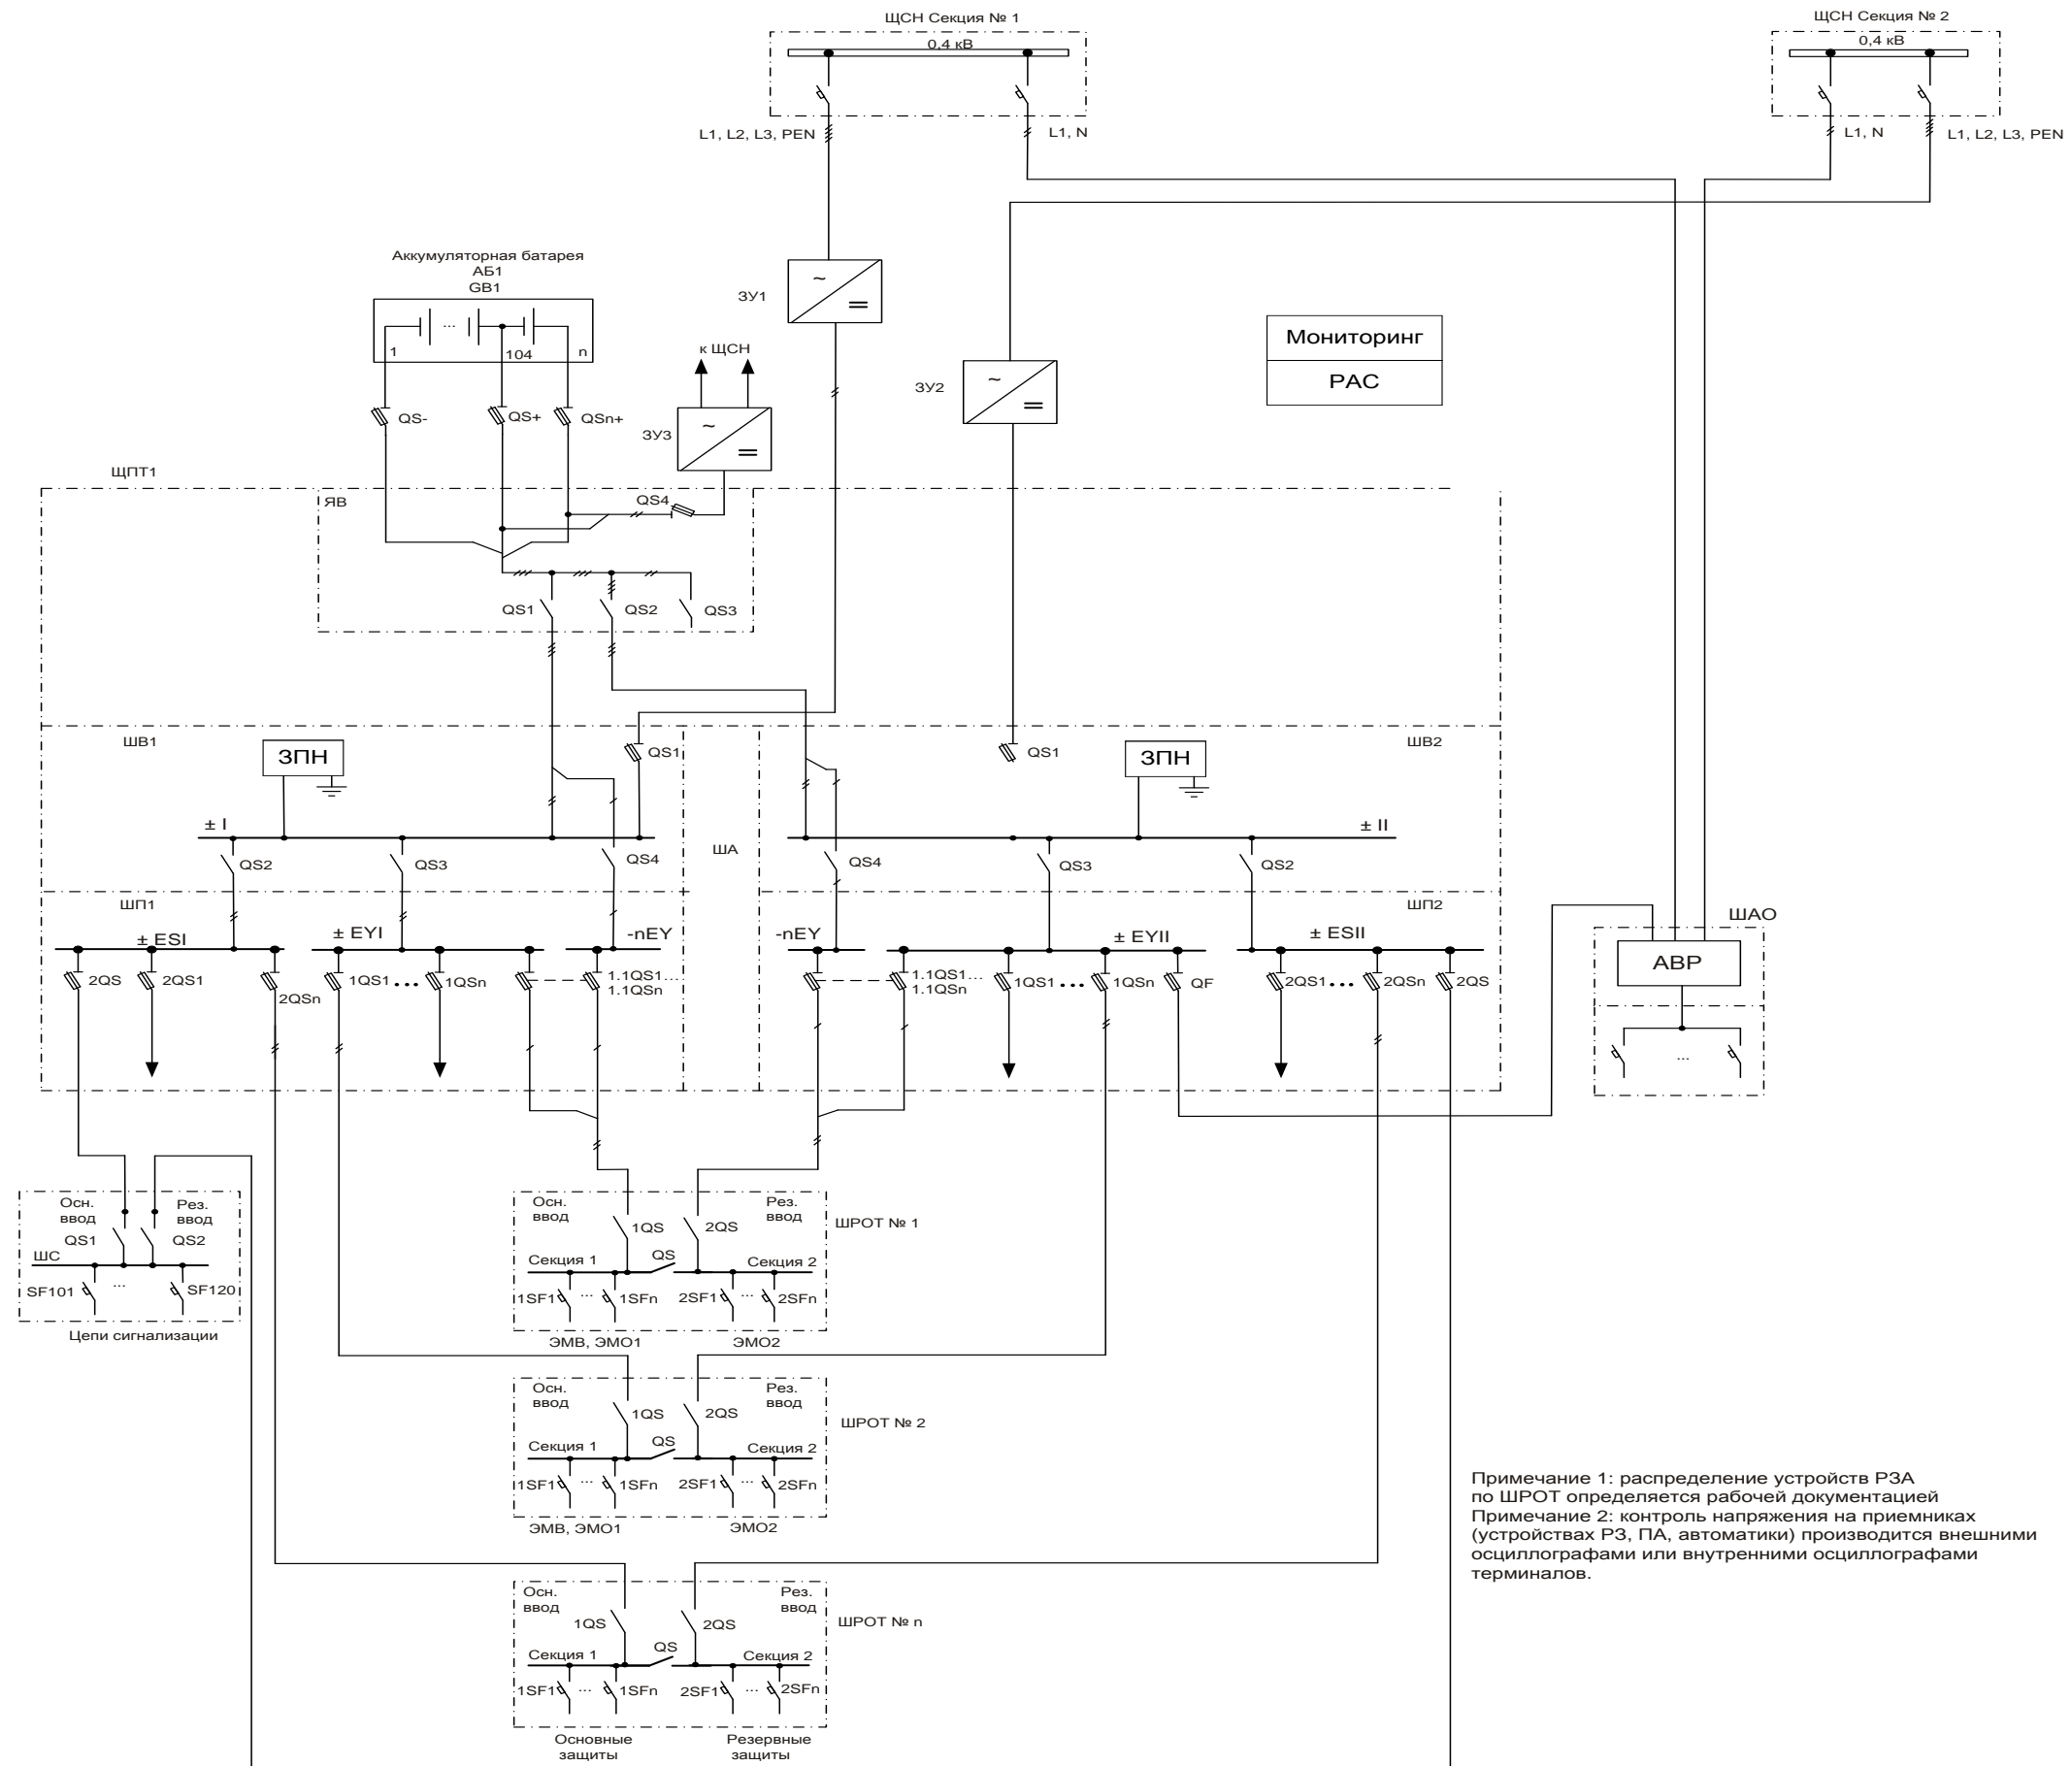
ЩСН Секция № 1
0,4 кВ
L1, L2, L3, PEN
L1, N

ЩСН Секция № 2
0,4 кВ
L1, N
L1, L2, L3, PEN

Аккумуляторная батарея
АБ1
GB1
1
...
104
n

ЗУ1
~
=

к ЩСН
ЗУ3
~
=

ЗУ2
~
=

Мониторинг
РАС

QS-
QS+
QSn+

ЩПТ1
ЯВ
QS4
QS1
QS2
QS3

ШВ1
ЗПН
QS1
± I
QS2
QS3
QS4

ША

QS1
ШВ2
ЗПН
± II
QS4
QS3
QS2

ШП1
± ESI
± EYI
-nEY
2QS
2QS1
2QSn
1QS1
1QSn
1.1QS1...
1.1QSn

ШП2
-nEY
± EYII
± ESII
1.1QS1...
1.1QSn
1QS1
1QSn
QF
2QS1
2QSn
2QS

ШАО
АВР
...

Осн. ввод
Рез. ввод
QS1
QS2
ШС
SF101
...
SF120
Цепи сигнализации

Осн. ввод
Рез. ввод
1QS
2QS
ШРОТ № 1
QS
Секция 1
Секция 2
1SF1
...
1SFn
2SF1
...
2SFn
ЭМВ, ЭМО1
ЭМО2

Осн. ввод
Рез. ввод
1QS
2QS
ШРОТ № 2
QS
Секция 1
Секция 2
1SF1
...
1SFn
2SF1
...
2SFn
ЭМВ, ЭМО1
ЭМО2

Осн. ввод
Рез. ввод
1QS
2QS
ШРОТ № n
QS
Секция 1
Секция 2
1SF1
...
1SFn
2SF1
...
2SFn
Основные защиты
Резервные защиты

Примечание 1: распределение устройств РЗА по ШРОТ определяется рабочей документацией
Примечание 2: контроль напряжения на приемниках (устройствах РЗ, ПА, автоматики) производится внешними осциллографами или внутренними осциллографами терминалов.